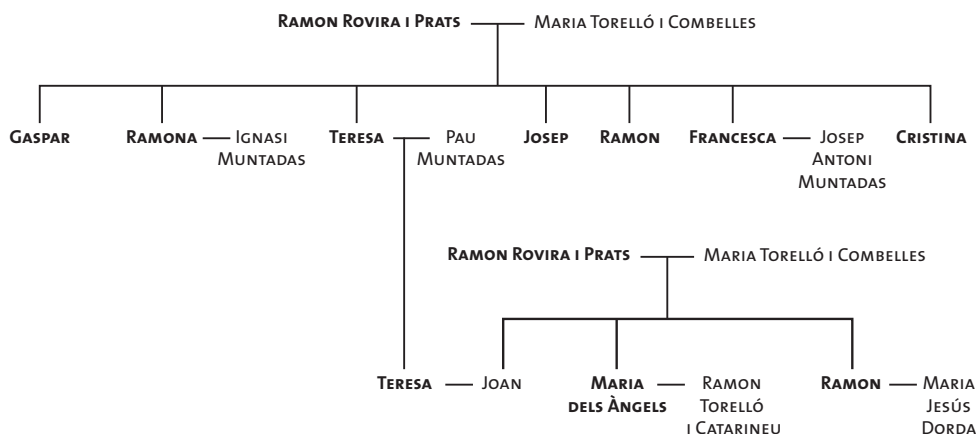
Ramon Rovira i Prats — Maria Torelló i Combelles

Gaspar

Ramona — Ignasi Muntadas

Teresa — Pau Muntadas

Josep

Ramon

Francesca — Josep Antoni Muntadas

Cristina

Ramon Rovira i Prats — Maria Torelló i Combelles

Teresa — Joan

Maria dels Àngels — Ramon Torelló i Catarineu

Ramon — Maria Jesús Dorda